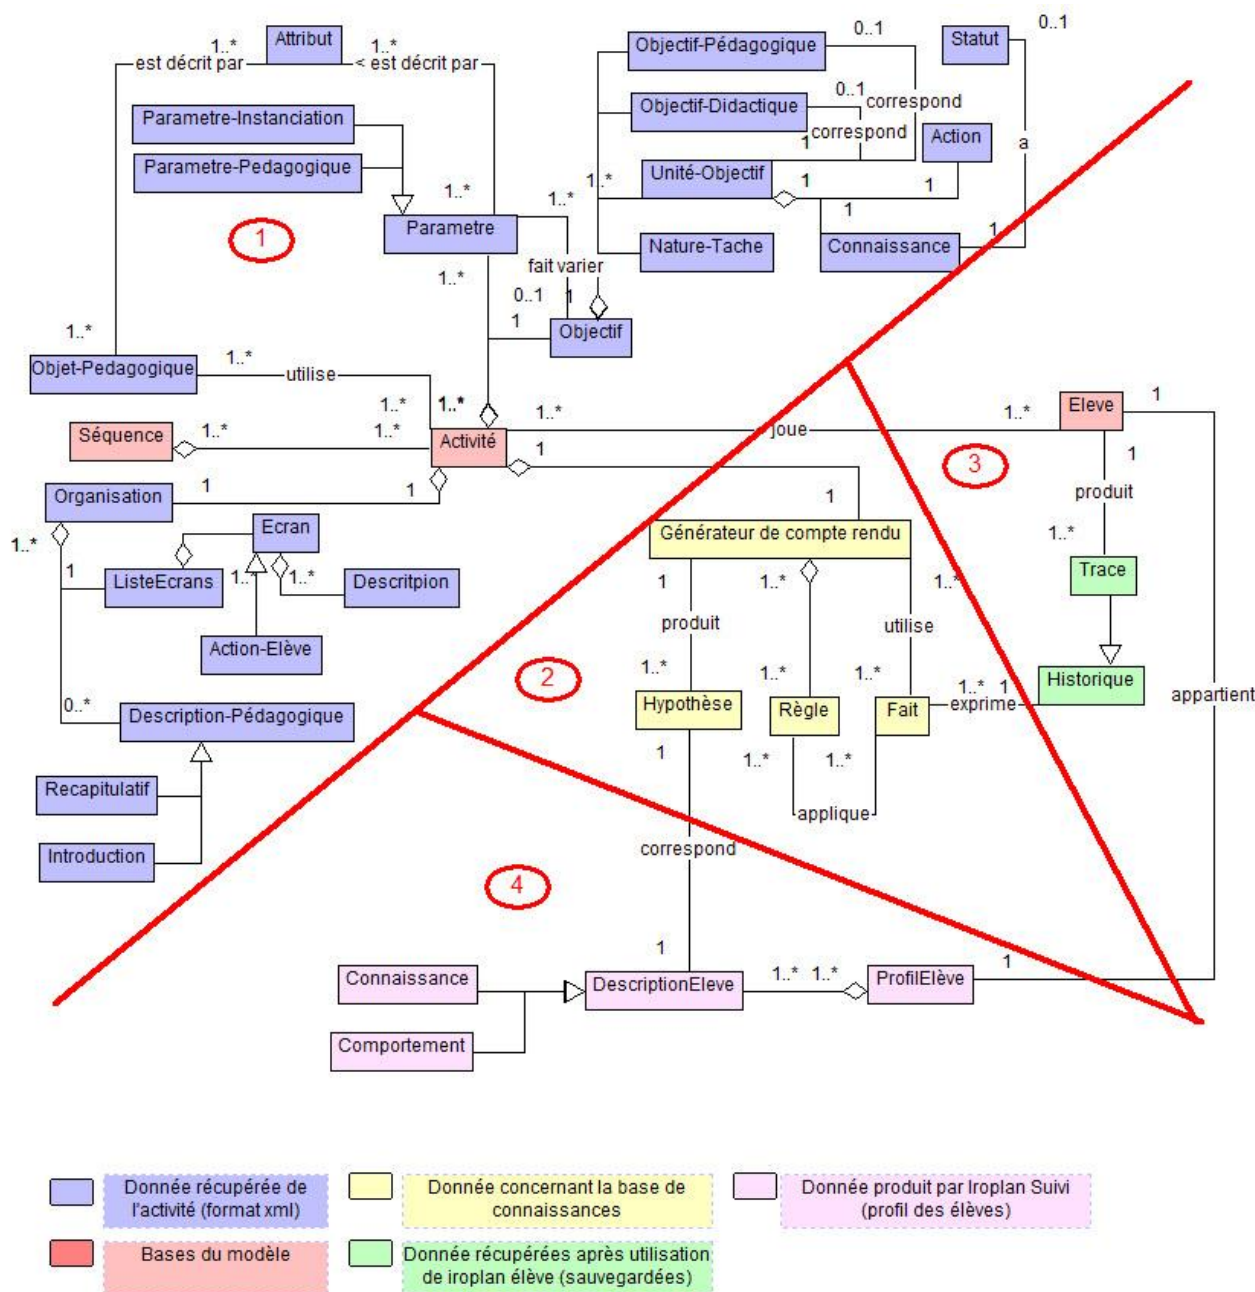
Attribut
1..*
est décrit par
1..*
< est décrit par
Objectif-Pédagogique
0..1
Statut
0..1
Objectif-Didactique
0..1
correspond
correspond
1
Action
a
Parametre-Instanciation
Parametre-Pedagogique
1..*
1..*
1..*
Unité-Objectif
1
1
1
Parametre
Nature-Tache
Connaissance
1
1
fait varier
1..*
0..1
1
1
Objectif
1..*
Objet-Pedagogique
1..*
utilise
1..*
1..*
1..*
Séquence
1..*
1..*
Activité
joue
1..*
Eleve
1
1
3
1
Organisation
1
1
1
produit
1..*
Ecran
Générateur de compte rendu
1..*
1
ListeEcrans
1..
1..*
Descritpion
1
1..*
1..*
Trace
Action-Elève
produit
utilise
2
1..*
1..*
1..*
Historique
0..*
Description-Pédagogique
Hypothèse
Règle
Fait
1..*
1
exprime
appartient
1
1..*
1..*
Recapitulatif
applique
correspond
Introduction
4
1
Connaissance
DescriptionEleve
1..*
1..*
ProfilElève
1
Comportement
Donnée récupérée de l'activité (format xml)
Donnée concernant la base de connaissances
Donnée produit par Iroplan Suivi (profil des élèves)
Bases du modèle
Donnée récupérées après utilisation de iroplan élève (sauvegardées)